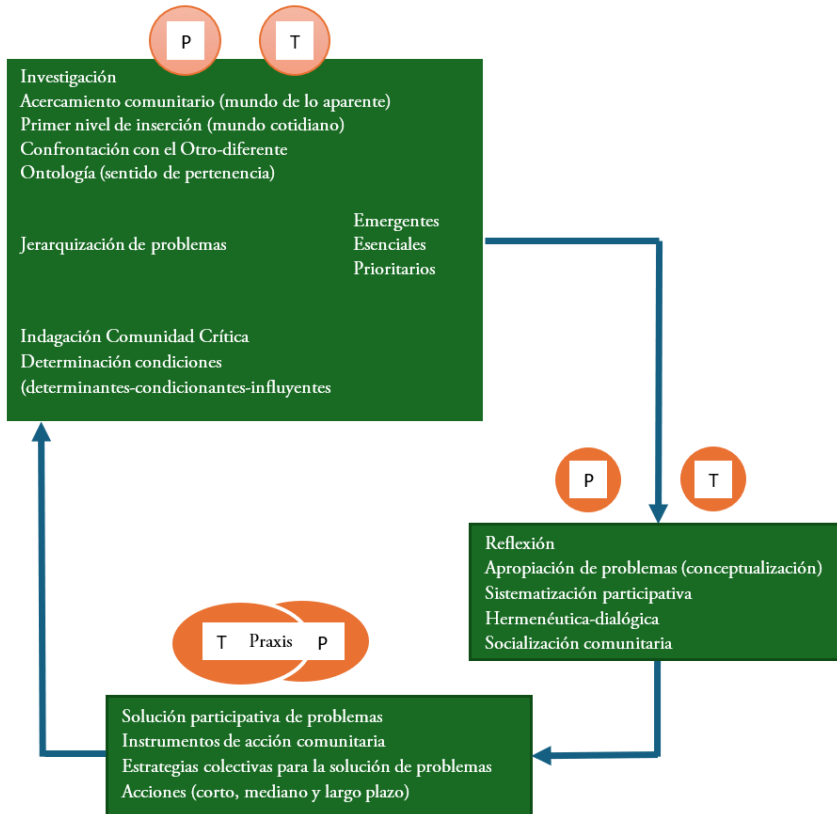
P

T

Investigación
Acercamiento comunitario (mundo de lo aparente)
Primer nivel de inserción (mundo cotidiano)
Confrontación con el Otro-diferente
Ontología (sentido de pertenencia)

Jerarquización de problemas

Emergentes
Esenciales
Prioritarios

Indagación Comunidad Crítica
Determinación condiciones
(determinantes-condicionantes-influyentes

P

T

Reflexión
Apropiación de problemas (conceptualización)
Sistematización participativa
Hermenéutica-dialógica
Socialización comunitaria

T

Praxis

P

Solución participativa de problemas
Instrumentos de acción comunitaria
Estrategias colectivas para la solución de problemas
Acciones (corto, mediano y largo plazo)